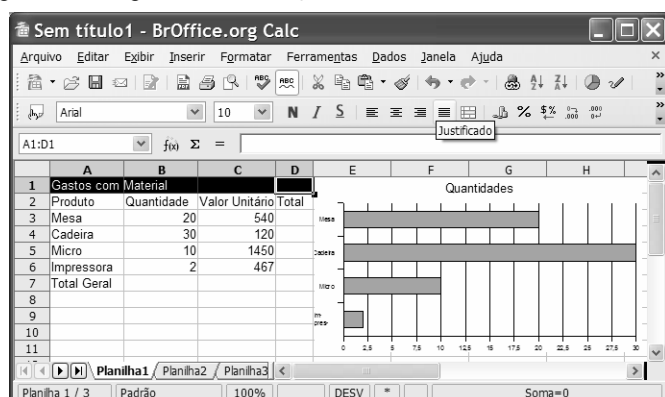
Sem título1 - BrOffice.org Calc

Arquivo Editar Exibir Inserir Formatar Ferramentas Dados Janela Ajuda

Arial 10 N I S Justificado

A1:D1 $f(x)$ Σ =

|  | A | B | C | D |
|---|---|---|---|---|
| 1 | Gastos com Material |  |  |  |
| 2 | Produto | Quantidade | Valor Unitário | Total |
| 3 | Mesa | 20 | 540 |  |
| 4 | Cadeira | 30 | 120 |  |
| 5 | Micro | 10 | 1450 |  |
| 6 | Impressora | 2 | 467 |  |
| 7 | Total Geral |  |  |  |
| 8 |  |  |  |  |
| 9 |  |  |  |  |
| 10 |  |  |  |  |
| 11 |  |  |  |  |

Quantidades

Mesa
Cadeira
Micro
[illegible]

0 2,5 5 7,5 10 12,5 15 17,5 20 22,5 25 27,5 30

Planilha1 Planilha2 Planilha3

Planilha 1 / 3 Padrão 100% DESV * Soma=0